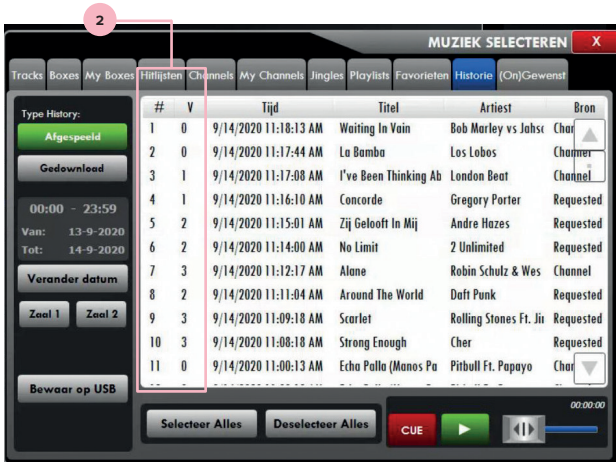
2

MUZIEK SELECTEREN X

Tracks Boxes My Boxes Hitlijsten Channels My Channels Jingles Playlists Favorieten Historie (On)Gewenst

Type History:

Afgespeeld

Gedownload

00:00 - 23:59

Van: 13-9-2020

Tot: 14-9-2020

Verander datum

Zaal 1 Zaal 2

Bewaar op USB

| # | V | Tijd | Titel | Artiest | Bron |
|---|---|---|---|---|---|
| 1 | 0 | 9/14/2020 11:18:13 AM | Waiting In Vain | Bob Marley vs Jahsc | Chan |
| 2 | 0 | 9/14/2020 11:17:44 AM | La Bamba | Los Lobos | Channel |
| 3 | 1 | 9/14/2020 11:17:08 AM | I've Been Thinking Ab | London Beat | Channel |
| 4 | 1 | 9/14/2020 11:16:10 AM | Concorde | Gregory Porter | Requested |
| 5 | 2 | 9/14/2020 11:15:01 AM | Zij Gelooft In Mij | Andre Hazes | Requested |
| 6 | 2 | 9/14/2020 11:14:00 AM | No Limit | 2 Unlimited | Requested |
| 7 | 3 | 9/14/2020 11:12:17 AM | Alane | Robin Schulz & Wes | Channel |
| 8 | 2 | 9/14/2020 11:11:04 AM | Around The World | Daft Punk | Requested |
| 9 | 3 | 9/14/2020 11:09:18 AM | Scarlet | Rolling Stones Ft. Jir | Requested |
| 10 | 3 | 9/14/2020 11:08:18 AM | Strong Enough | Cher | Requested |
| 11 | 0 | 9/14/2020 11:00:13 AM | Echa Palla (Manos Pa | Pitbull Ft. Papayo | Chan |

Selecteer Alles Deselecteer Alles

CUE

00:00:00